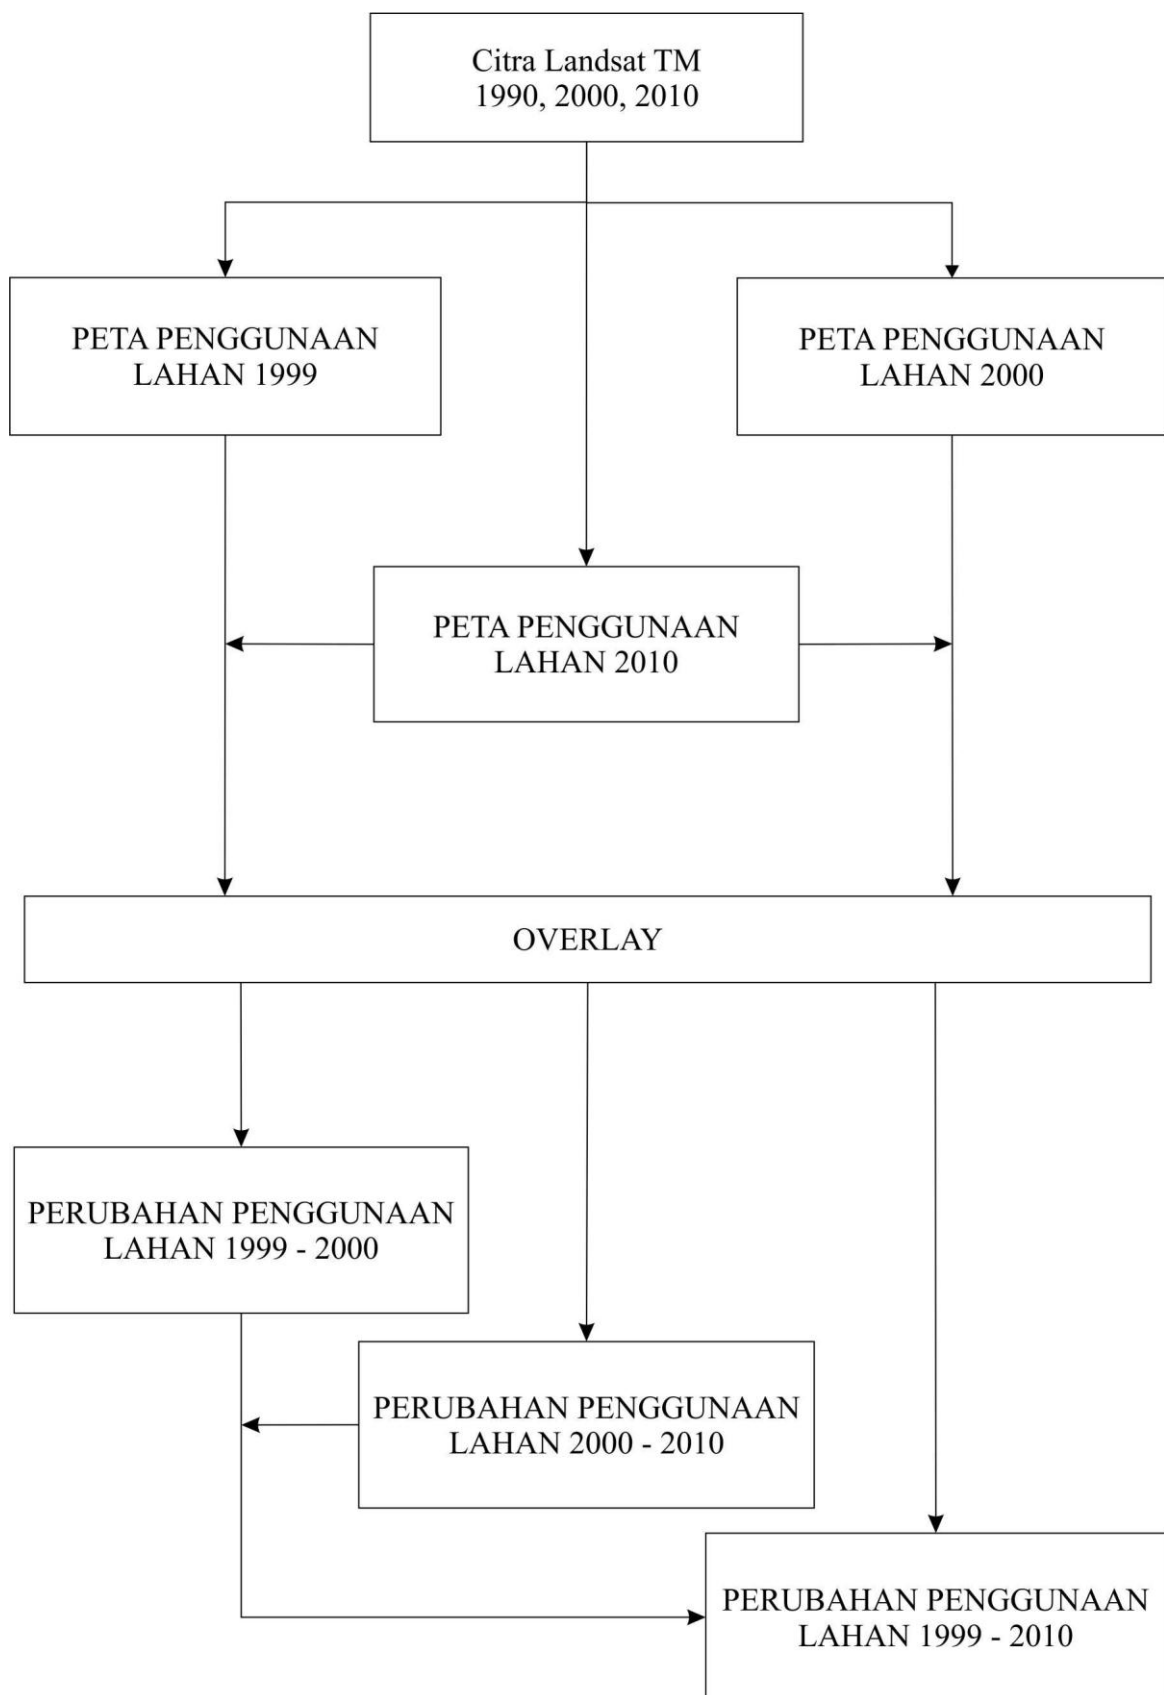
Citra Landsat TM
1990, 2000, 2010

PETA PENGGUNAAN
LAHAN 1999

PETA PENGGUNAAN
LAHAN 2000

PETA PENGGUNAAN
LAHAN 2010

OVERLAY

PERUBAHAN PENGGUNAAN
LAHAN 1999 - 2000

PERUBAHAN PENGGUNAAN
LAHAN 2000 - 2010

PERUBAHAN PENGGUNAAN
LAHAN 1999 - 2010